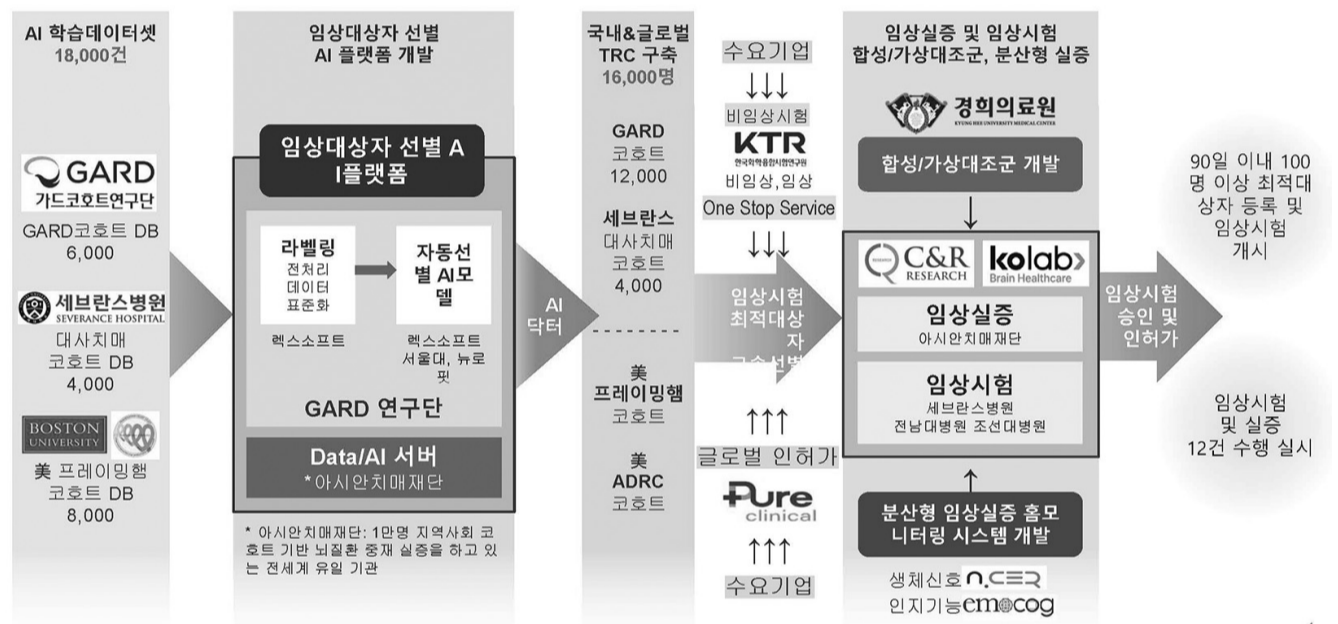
AI 학습데이터셋
18,000건

GARD
가드코호트연구단
GARD코호트 DB
6,000

세브란스병원
SEVERANCE HOSPITAL
대사치매
코호트 DB
4,000

BOSTON UNIVERSITY
美 프레이밍햄
코호트 DB
8,000

임상대상자 선별
AI 플랫폼 개발

임상대상자 선별 AI플랫폼

라벨링
전처리
데이터
표준화

자동선별 AI모델

렉스소프트

렉스소프트
서울대, 뉴로핏

GARD 연구단

Data/AI 서버
*아시안치매재단

* 아시안치매재단: 1만명 지역사회 코호트 기반 뇌질환 중재 실증을 하고 있는 전세계 유일 기관

AI
닥터

국내&글로벌
TRC 구축
16,000명

GARD
코호트
12,000

세브란스
대사치매
코호트
4,000

美
프레이밍햄
코호트

美
ADRC
코호트

수요기업
↓↓↓
비임상시험
KTR
한국화학융합시험연구원
비임상,임상
One Stop Service
↓↓↓

임상시험
최적대상
자
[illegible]

↑↑↑
글로벌 인허가
Pure
clinical
↑↑↑
수요기업

임상실증 및 임상시험
합성/가상대조군, 분산형 실증

경희의료원
KYUNG HEE UNIVERSITY MEDICAL CENTER

합성/가상대조군 개발

C&R RESEARCH
kolab Brain Healthcare

임상실증
아시안치매재단

임상시험
세브란스병원
전남대병원 조선대병원

분산형 임상실증 홈모니터링 시스템 개발

생체신호 n.CER
인지기능 emocog

임상시험
승인 및
인허가

90일 이내 100명 이상 최적대상자 등록 및 임상시험 개시

임상시험
및 실증
12건 수행 실시